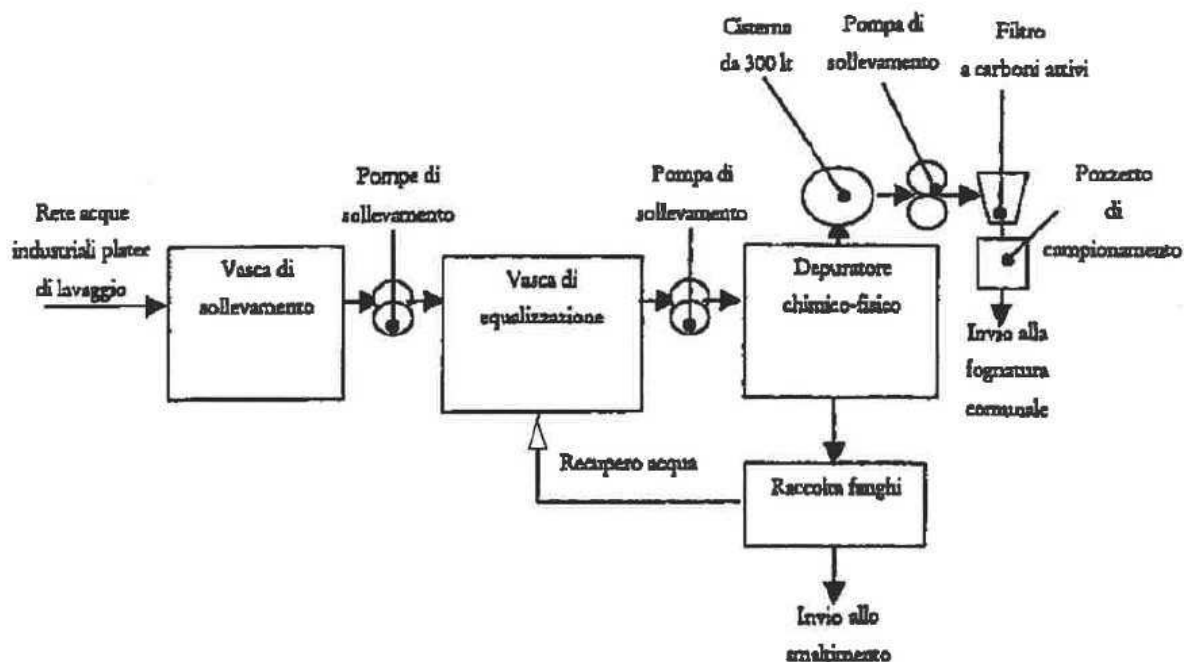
Cisterna da 300 lt

Pompa di sollevamento

Filtro a carboni attivi

Pompe di sollevamento

Pompa di sollevamento

Pozzetto di campionamento

Rete acque industriali plater di lavaggio

Vasca di sollevamento

Vasca di equalizzazione

Depuratore chimico-fisico

Invio alla fognatura comunale

Recupero acqua

Raccolta fanghi

Invio allo smaltimento